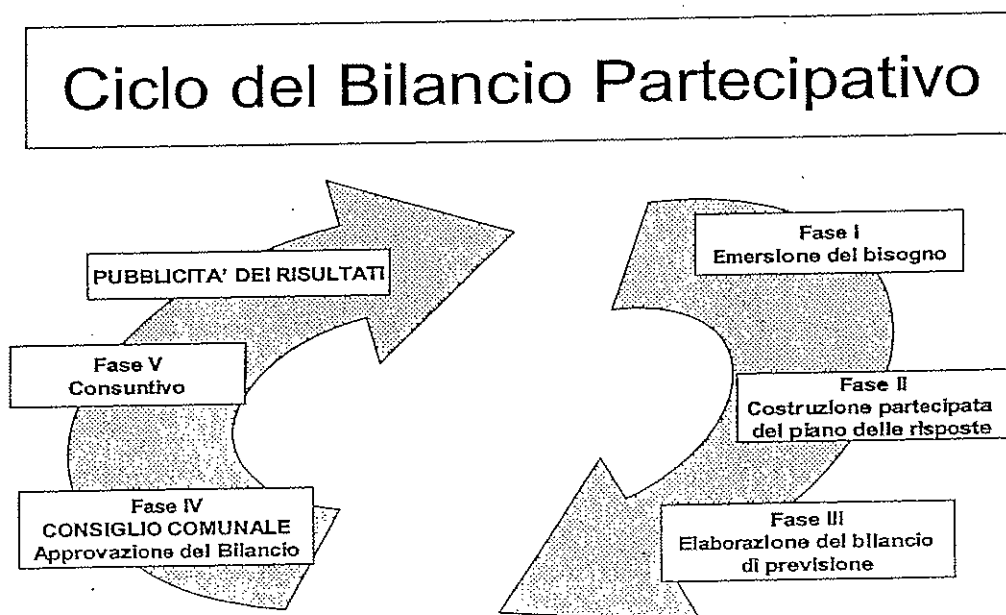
Ciclo del Bilancio Partecipativo

Fase I
Emersione del bisogno

PUBBLICITA' DEI RISULTATI

Fase V
Consuntivo

Fase II
Costruzione partecipata del piano delle risposte

Fase IV
CONSIGLIO COMUNALE
Approvazione del Bilancio

Fase III
Elaborazione del bilancio di previsione